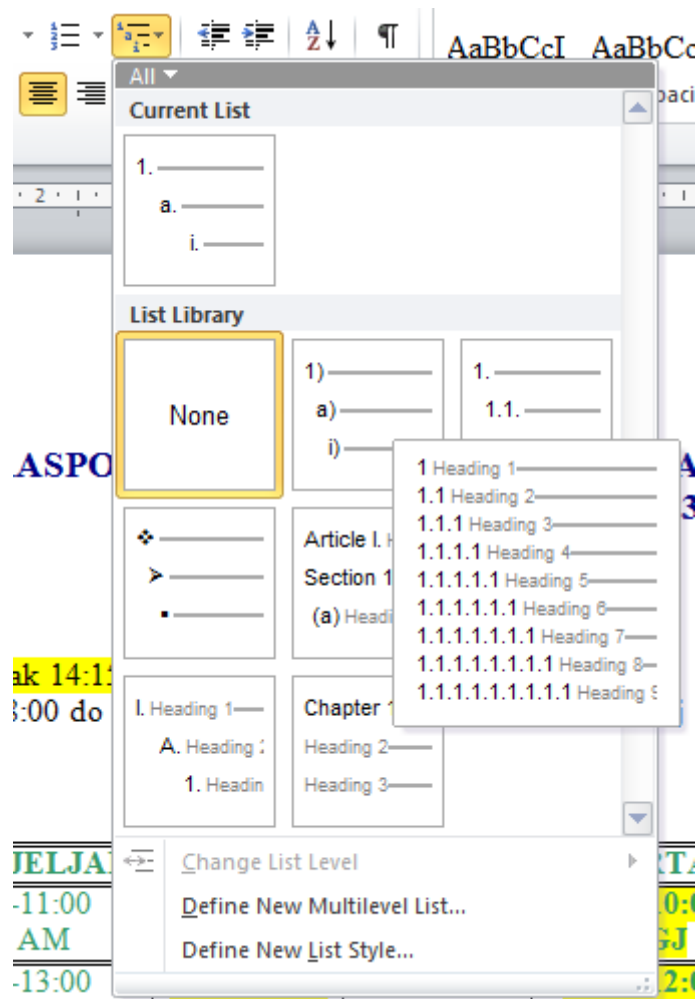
AaBbCcI AaBbCc

All

Current List

1.
a.
i.

List Library

None

1)
a)
i)

1.
1.1.

1 Heading 1
1.1 Heading 2
1.1.1 Heading 3
1.1.1.1 Heading 4
1.1.1.1.1 Heading 5
1.1.1.1.1.1 Heading 6
1.1.1.1.1.1.1 Heading 7
1.1.1.1.1.1.1.1 Heading 8
1.1.1.1.1.1.1.1.1 Heading 9

Article I. H
Section 1
(a) Headi

I. Heading 1
A. Heading 2
1. Headin

Chapter 1
Heading 2
Heading 3

Change List Level
Define New Multilevel List...
Define New List Style...

ASPO
ak 14:1
3:00 do
JELJA
-11:00
AM
-13:00